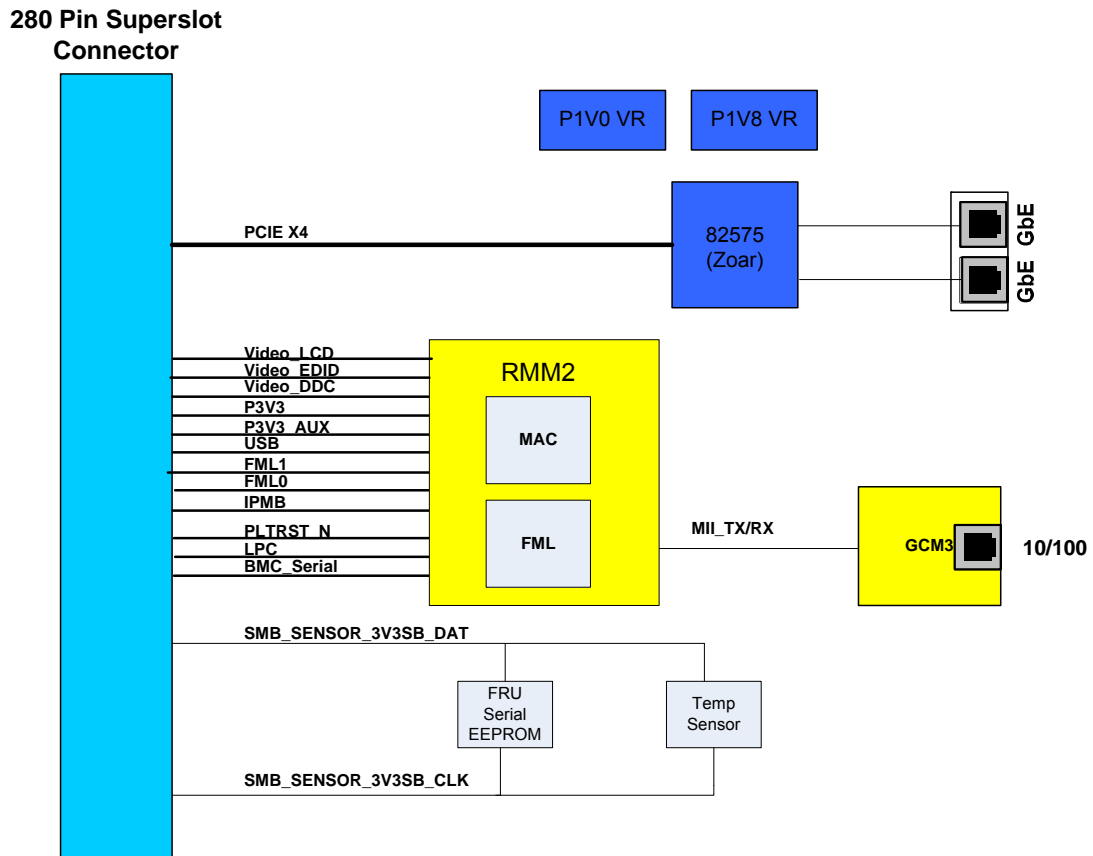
280 Pin Superslot Connector

P1V0 VR

P1V8 VR

PCIE X4

82575 (Zoar)

GbE

GbE

Video_LCD
Video_EDID
Video_DDC
P3V3
P3V3_AUX
USB
FML1
FML0
IPMB
PLTRST_N
LPC
BMC_Serial

RMM2

MAC

FML

MII_TX/RX

GCM3

10/100

SMB_SENSOR_3V3SB_DAT

FRU Serial EEPROM

Temp Sensor

SMB_SENSOR_3V3SB_CLK